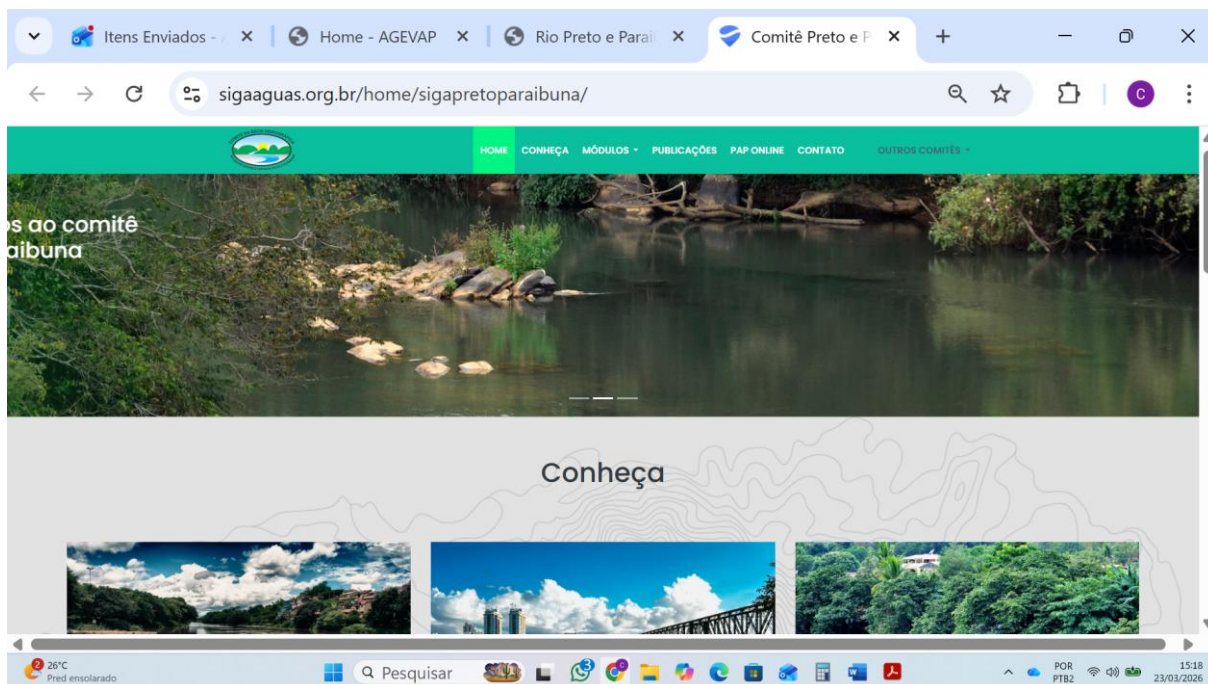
Itens Enviados - × Home - AGEVAP × Rio Preto e Para × Comitê Preto e P × +

sigaaguas.org.br/home/sigapretoparaibuna/

C

HOME CONHEÇA MÓDULOS PUBLICAÇÕES PAP ONLINE CONTATO OUTROS COMITÊS

s ao comitê
aibuna

Conheça

26°C
Pred ensolarado

Pesquisar

POR
PTB2

15:18
23/03/2026